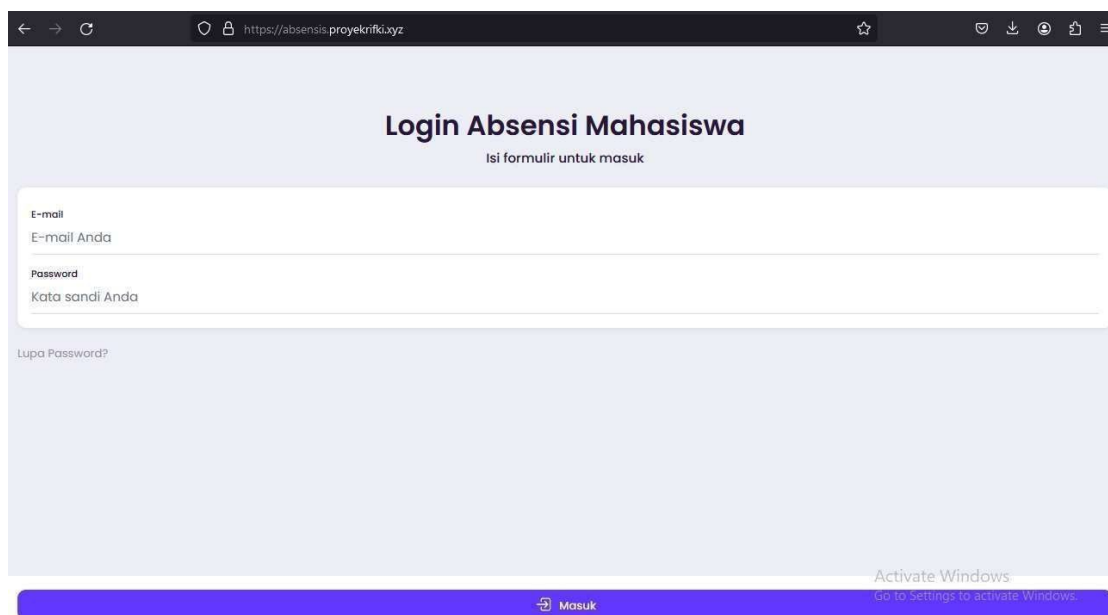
https://absensis.proyekrifki.xyz

Login Absensi Mahasiswa

Isi formulir untuk masuk

E-mail

E-mail Anda

Password

Kata sandi Anda

Lupa Password?

Activate Windows
Go to Settings to activate Windows.

Masuk